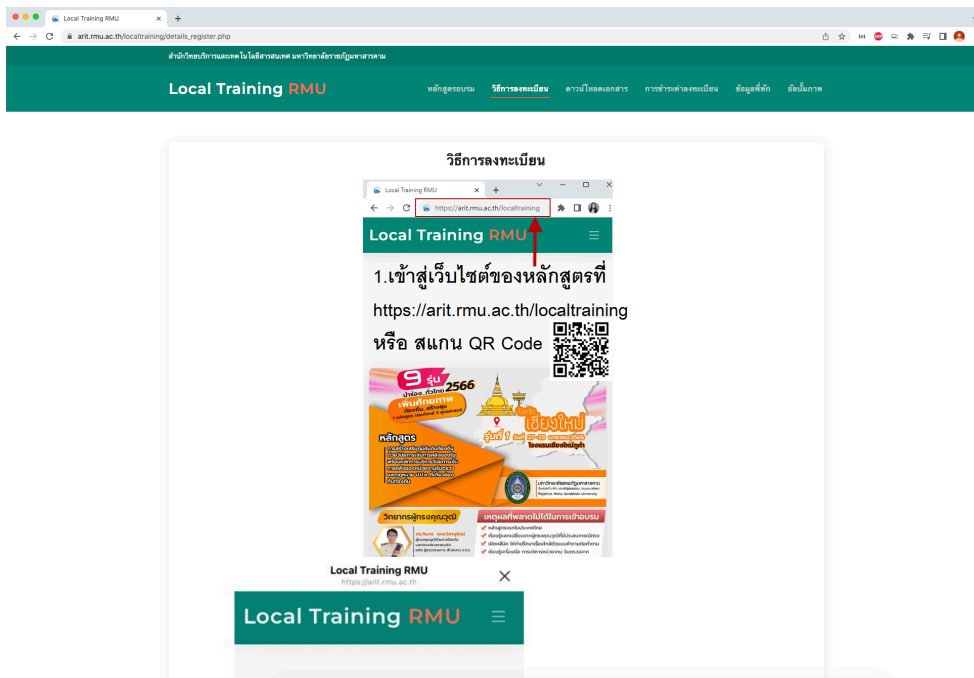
Local Training RMU
arit.rmu.ac.th/localtraining/details_register.php

สำนักวิทยบริการและเทคโนโลยีสารสนเทศ มหาวิทยาลัยราชภัฏมหาสารคาม

Local Training RMU

หลักสูตรอบรม วิธีการลงทะเบียน ดาวน์โหลดเอกสาร การชำระค่าลงทะเบียน ข้อมูลที่พัก อัลบั้มภาพ

วิธีการลงทะเบียน

Local Training RMU
https://arit.rmu.ac.th/localtraining

Local Training RMU

1.เข้าสู่เว็บไซต์ของหลักสูตรที่
https://arit.rmu.ac.th/localtraining
หรือ สแกน QR Code

9 รุ่น
2566
เพิ่มศักยภาพ
หลักสูตร
เชียงใหม่
รุ่นที่ 1
มหาวิทยาลัยราชภัฏมหาสารคาม
Rajabhat Maha Sarakham University
วิทยากรผู้ทรงคุณวุฒิ
เหตุผลที่พลาดไม่ได้ในการเข้าอบรม

Local Training RMU
https://arit.rmu.ac.th

Local Training RMU